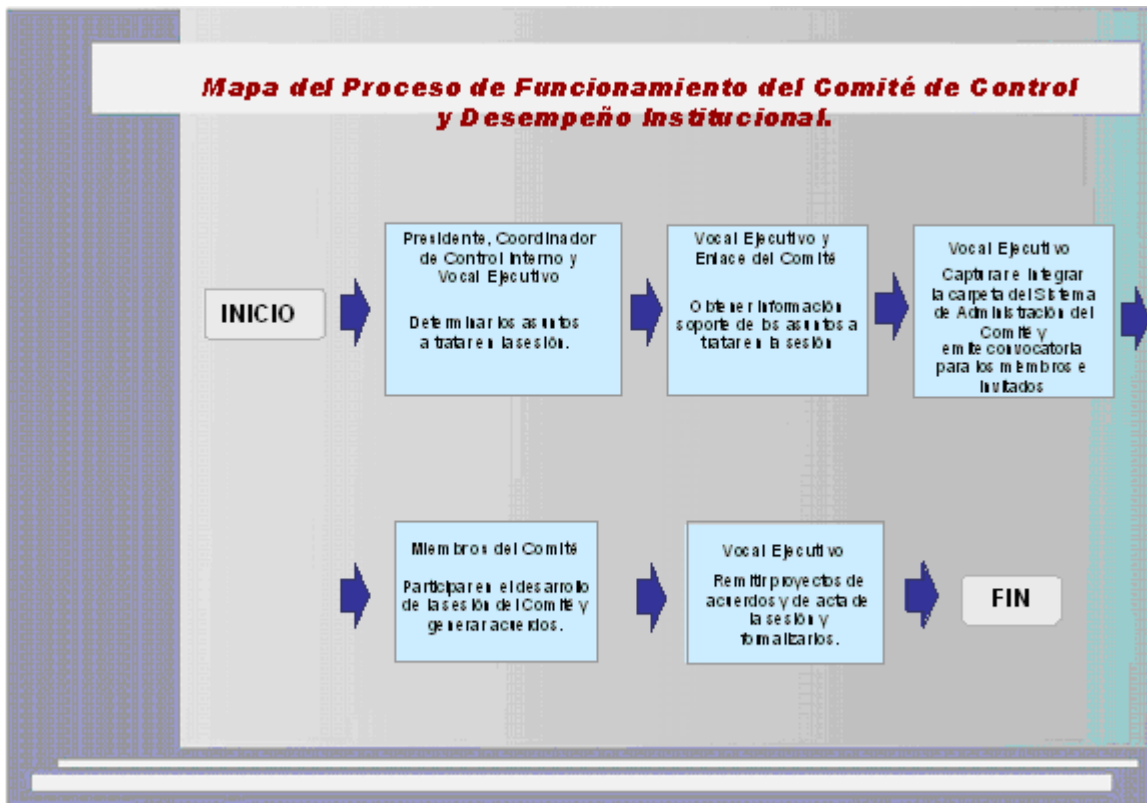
Mapa del Proceso de Funcionamiento del Comité de Control y Desempeño Institucional.

INICIO

Presidente, Coordinador de Control Interno y Vocal Ejecutivo

Determinar los asuntos a tratar en la sesión.

Vocal Ejecutivo y Enlace del Comité

Obtener información soporte de los asuntos a tratar en la sesión

Vocal Ejecutivo

Capturar e Integrar la carpeta del Sistema de Administración del Comité y emite convocatoria para los miembros e invitados

Miembros del Comité

Participar en el desarrollo de la sesión del Comité y generar acuerdos.

Vocal Ejecutivo

Remitir proyectos de acuerdos y de acta de la sesión y formalizarlos.

FIN